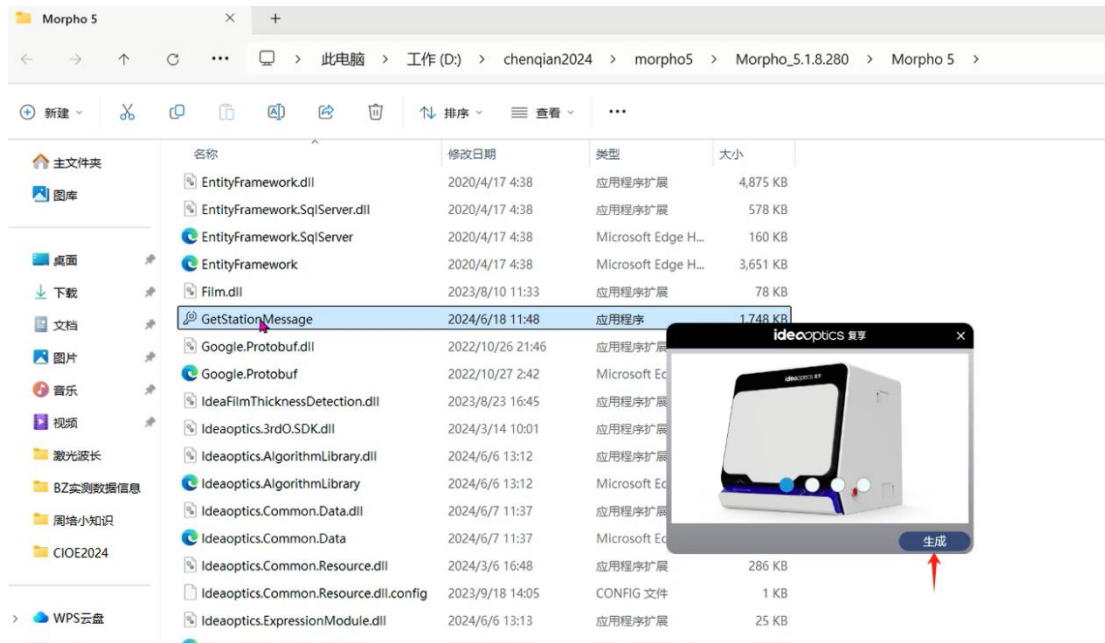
Morpho 5

此电脑 > 工作 (D:) > chenqian2024 > morpho5 > Morpho_5.1.8.280 > Morpho 5 >

新建 排序 查看 ...

主文件夹
图库
桌面
下载
文档
图片
音乐
视频
激光波长
BZ实测数据信息
周培小知识
CIOE2024
WPS云盘

| 名称 | 修改日期 | 类型 | 大小 |
|---|---|---|---|
| EntityFramework.dll | 2020/4/17 4:38 | 应用程序扩展 | 4,875 KB |
| EntityFramework.SqlServer.dll | 2020/4/17 4:38 | 应用程序扩展 | 578 KB |
| EntityFramework.SqlServer | 2020/4/17 4:38 | Microsoft Edge H... | 160 KB |
| EntityFramework | 2020/4/17 4:38 | Microsoft Edge H... | 3,651 KB |
| Film.dll | 2023/8/10 11:33 | 应用程序扩展 | 78 KB |
| GetStationMessage | 2024/6/18 11:48 | 应用程序 | 1,748 KB |
| Google.Protobuf.dll | 2022/10/26 21:46 | 应用程序扩展 | |
| Google.Protobuf | 2022/10/27 2:42 | Microsoft Ed | |
| IdeaFilmThicknessDetection.dll | 2023/8/23 16:45 | 应用程序扩展 | |
| Ideaoptics.3rdO.SDK.dll | 2024/3/14 10:01 | 应用程序扩展 | |
| Ideaoptics.AlgorithmLibrary.dll | 2024/6/6 13:12 | 应用程序扩展 | |
| Ideaoptics.AlgorithmLibrary | 2024/6/6 13:12 | Microsoft Ed | |
| Ideaoptics.Common.Data.dll | 2024/6/7 11:37 | 应用程序扩展 | |
| Ideaoptics.Common.Data | 2024/6/7 11:37 | Microsoft Ed | |
| Ideaoptics.Common.Resource.dll | 2024/3/6 16:48 | 应用程序扩展 | 286 KB |
| Ideaoptics.Common.Resource.dll.config | 2023/9/18 14:05 | CONFIG 文件 | 1 KB |
| Ideaoptics.ExpressionModule.dll | 2024/6/6 13:13 | 应用程序扩展 | 25 KB |

ideaoptics 复享
ideaoptics
生成